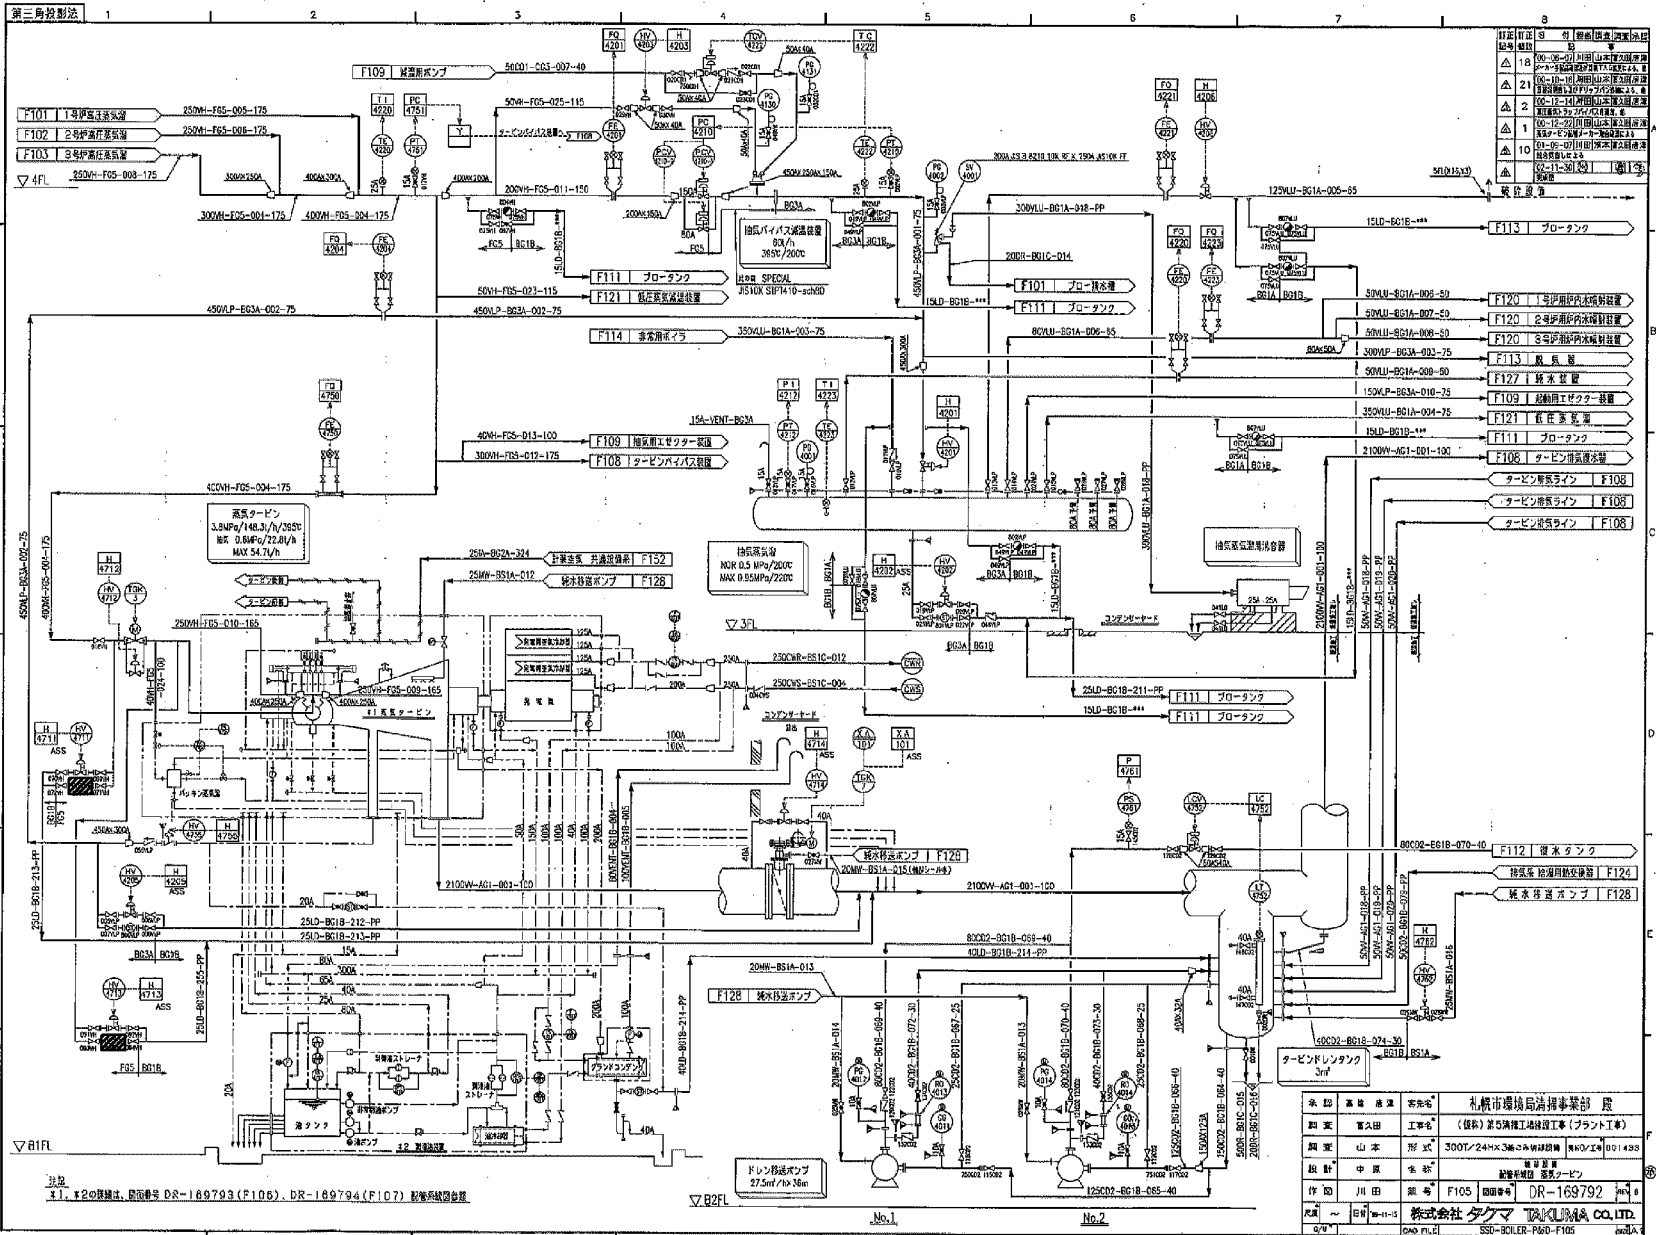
第三角投影法 1 2 3 4 5 6 7 8

F109 減温水ポンプ 50CO1-CG3-007-40

F101 1号炉高圧蒸気溜 250VH-FG5-005-175
F102 2号炉高圧蒸気溜 250VH-FG5-006-175
F103 3号炉高圧蒸気溜 250VH-FG5-008-175
▽4FL

FQ 4201 HV 4203 H 4203 TCV 4222 TC 4222
TI 4220 PC 4751 TE 4220 PT 4751 PC 4210
300VH-FG5-001-175 400VH-FG5-004-175 200VH-FG5-011-150
50VH-FG5-025-115
FQ 4204 FE 4204
抽気バイパス減温装置 60t/h 395℃/200℃
形式 SPECIAL JIS10K SBPT410-sch80
F111 ブロータンク
F121 低圧蒸気減温装置 50VH-FG5-023-115
450VLP-BG3A-002-75
F114 非常用ボイラ 350VLU-BG1A-003-75
FQ 4750 FE 4750
F109 起動用エゼクター装置 40VH-FG5-013-100
F108 タービンバイパス装置 300VH-FG5-012-175
400VH-FG5-004-175

蒸気タービン 3.8MPa/148.3t/h/395℃ 抽気 0.6MPa/22.8t/h MAX 54.7t/h
H 4713 HV 4713 TGK 3
計装空気 共通設備系 F152 25IA-BG2A-324
純水移送ポンプ F126 25MW-BS1A-012
250VH-FG5-010-165
抽気蒸気溜 NOR 0.5 MPa/200℃ MAX 0.95MPa/220℃
#1 蒸気タービン
発電機
230CWR-BS1C-012 CWR
250CWS-BS1C-004 CWS
H 4711 HV 4711 ASS
H 4756 HV 4756
HV 4205 H 4205 ASS
25LD-BG1B-212-PP 25LD-BG1B-213-PP
HV 4713 H 4713 ASS
パッキン蒸気器
油タンク 非常用油ポンプ 油ポンプ
グランドコンデンサ
ドレン移送ポンプ 27.5m³/h×36m
▽B1FL ▽B2FL ▽3FL
注記 ※1、※2の詳細は、図面番号 DR-169793(F106)、DR-169794(F107) 配管系統図参照

FQ 4221 H 4206 FE 4221 HV 4206
125VLU-BG1A-005-65 既設設備
F113 ブロータンク 15LD-BG1B-***
FQ 4220 FQ 4223 FE 4220 FE 4223
F101 ブロー排水槽 20DR-BG1C-014
F111 ブロータンク 15LD-BG1B-***
300VLU-BG1A-018-PP
F120 1号炉用炉内水噴射装置 50VLU-BG1A-006-50
F120 2号炉用炉内水噴射装置 50VLU-BG1A-007-50
F120 3号炉用炉内水噴射装置 50VLU-BG1A-008-50
F113 脱気器 300VLP-BG3A-003-75
F127 純水装置 50VLU-BG1A-009-50
F109 起動用エゼクター装置 150VLP-BG3A-010-75
F121 低圧蒸気溜 350VLU-BG1A-004-75
F111 ブロータンク 15LD-BG1B-***
F108 タービン排気復水器 2100VV-AG1-001-100
タービン排気ライン F108
PI 4212 TI 4223 H 4201 HV 4201 PT 4212 TE 4223
H 4202 HV 4202
抽気蒸気器用洗浄器
コンデンサーヤード
F111 ブロータンク 25LD-BG1B-211-PP
F111 ブロータンク 15LD-BG1B-***
H 4714 HV 4714 XA 101 TGK 7
純水移送ポンプ F128
P 4761 LC 4752 CV 4752
F112 復水タンク 80CO2-BG1B-070-40
排気系 給湯用熱交換器 F124
純水移送ポンプ F128
2100VV-AG1-001-100
80CO2-BG1B-066-40 40LD-BG1B-214-PP
F128 純水移送ポンプ 20MW-BS1A-013
H 4762 HV 4762
タービンドレンタンク 3m³
No.1 No.2

改訂 日付 記事
18 00-06-07
21 00-10-18
2 00-12-14
1 00-12-22
10 01-06-07
02-11-30

承認 高塚 直道 客先名 札幌市環境局清掃事業部 殿
調査 富久田 工事名 (仮称)第5清掃工場建設工事(プラント工事)
照査 山本 形式 300T/24H×3基ごみ焼却設備
設計 中原 名称 配管系統図 蒸気タービン
作図 川田 部番 F105 図面番号 DR-169792
株式会社タクマ TAKUMA CO.,LTD.
SSD-BOILER-P&D-F105